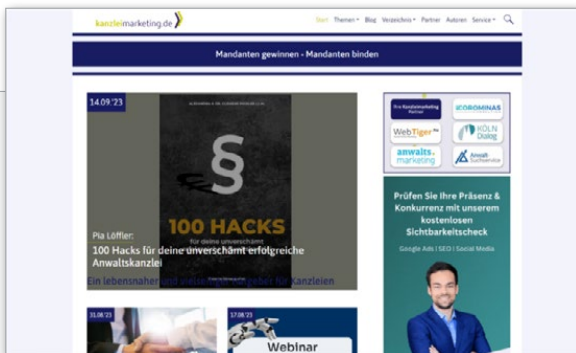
kanzleimarketing.de

Start Themen Blog Verzeichnis Partner Autoren Service

Mandanten gewinnen - Mandanten binden

14.09.'23

§

100 HACKS

für deine unverschämt

Pia Löffler:

100 Hacks für deine unverschämt erfolgreiche Anwaltskanzlei

Ein lebensnaher und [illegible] für Kanzleien

31.08.'23

17.08.'23

Webinar

Pro Kanzleimarketing Partner

ECOROMINAS

WebTiger

KÖLN Dialog

anwalts. marketing

Anwalt-Suchservice

Prüfen Sie Ihre Präsenz & Konkurrenz mit unserem kostenlosen Sichtbarkeitscheck

Google Ads | SEO | Social Media